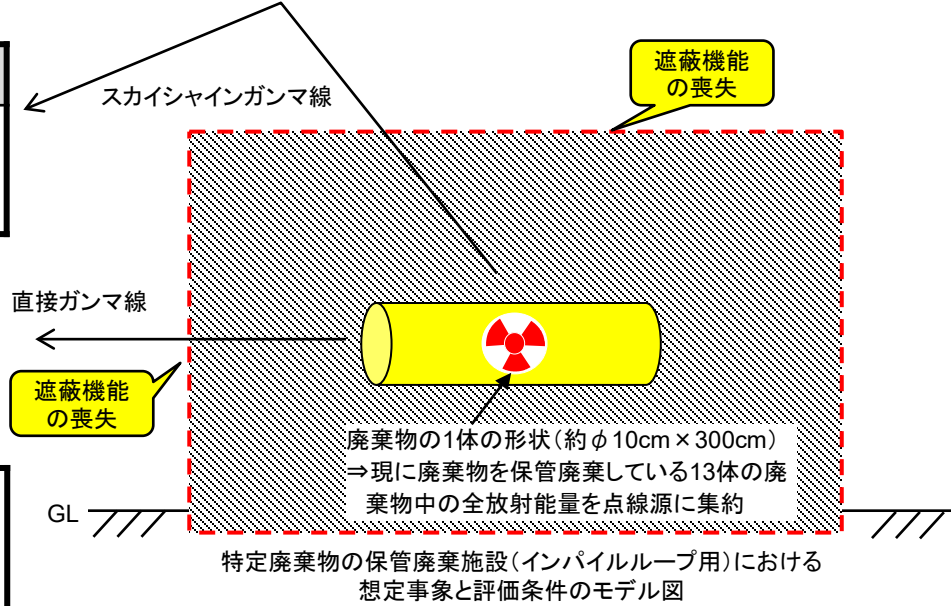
スカイシャインガンマ線

遮蔽機能の喪失

直接ガンマ線

遮蔽機能の喪失

廃棄物の1体の形状（約$\phi$10cm×300cm）
⇒現に廃棄物を保管廃棄している13体の廃棄物中の全放射能量を点線源に集約

GL

特定廃棄物の保管廃棄施設（インパイルループ用）における想定事象と評価条件のモデル図